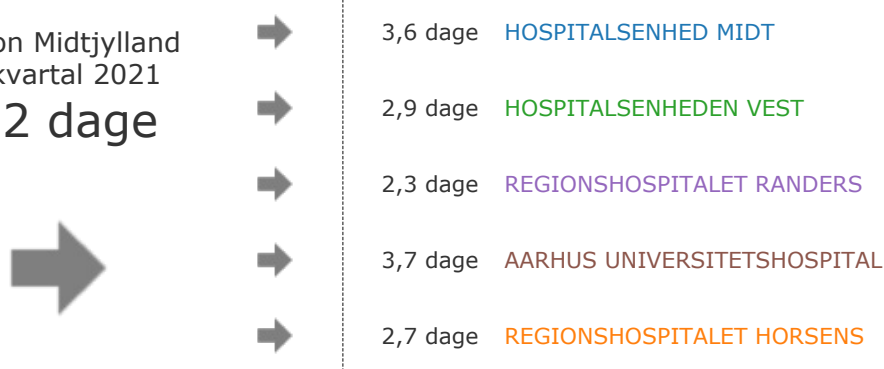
on Midtjylland
kvartal 2021
2 dage

3,6 dage HOSPITALSENHED MIDT

2,9 dage HOSPITALSENHEDEN VEST

2,3 dage REGIONSHOSPITALET RANDERS

3,7 dage AARHUS UNIVERSITETSHOSPITAL

2,7 dage REGIONSHOSPITALET HORSENS